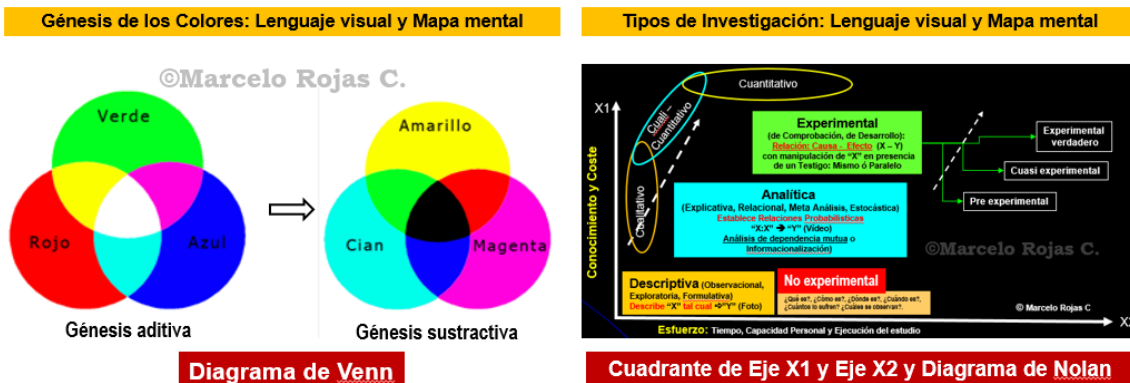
Génesis de los Colores: Lenguaje visual y Mapa mental

©Marcelo Rojas C.

Verde

Rojo

Azul

Génesis aditiva

Amarillo

Cian

Magenta

Génesis sustractiva

Diagrama de Venn

Tipos de Investigación: Lenguaje visual y Mapa mental

X1

Cuantitativo

Cuali – Cuantitativo

Cualitativo

Conocimiento y Coste

Experimental
(de Comprobación, de Desarrollo):
Relación: Causa - Efecto (X – Y)
con manipulación de "X" en presencia de un Testigo: Mismo ó Paralelo

Experimental verdadero

Cuasi experimental

Pre experimental

Analítica
(Explicativa, Relacional, Meta Análisis, Estocástica)
Establece Relaciones Probabilísticas
"X:X" ➔ "Y" (Video)
Análisis de dependencia mutua o Informacionalización)

©Marcelo Rojas C.

Descriptiva (Observacional, Exploratoria, Formulativa)
Describe "X" tal cual ➔"Y" (Foto)

No experimental

¿Qué es?, ¿Cómo es?, ¿Dónde es?, ¿Cuándo es?, ¿Cuántos lo sufren? ¿Cuáles se observan?.

© Marcelo Rojas C

Esfuerzo: Tiempo, Capacidad Personal y Ejecución del estudio

X2

Cuadrante de Eje X1 y Eje X2 y Diagrama de Nolan